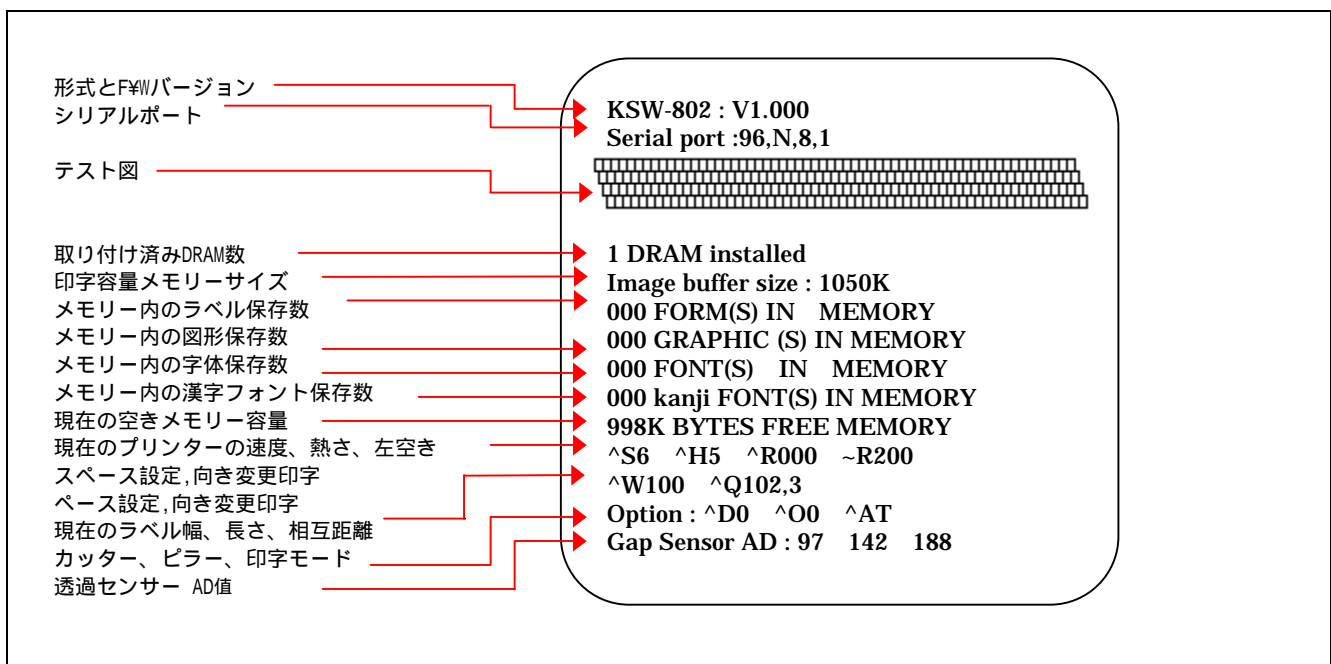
形式とF¥Wバージョン
シリアルポート
テスト図
取り付け済みDRAM数
印字容量メモリーサイズ
メモリー内のラベル保存数
メモリー内の図形保存数
メモリー内の字体保存数
メモリー内の漢字フォント保存数
現在の空きメモリー容量
現在のプリンターの速度、熱さ、左空き
スペース設定,向き変更印字
ペース設定,向き変更印字
現在のラベル幅、長さ、相互距離
カッター、ピラー、印字モード
透過センサー AD値

KSW-802 : V1.000
Serial port :96,N,8,1
1 DRAM installed
Image buffer size : 1050K
000 FORM(S) IN MEMORY
000 GRAPHIC (S) IN MEMORY
000 FONT(S) IN MEMORY
000 kanji FONT(S) IN MEMORY
998K BYTES FREE MEMORY
^S6 ^H5 ^R000 ~R200
^W100 ^Q102,3
Option : ^D0 ^O0 ^AT
Gap Sensor AD : 97 142 188